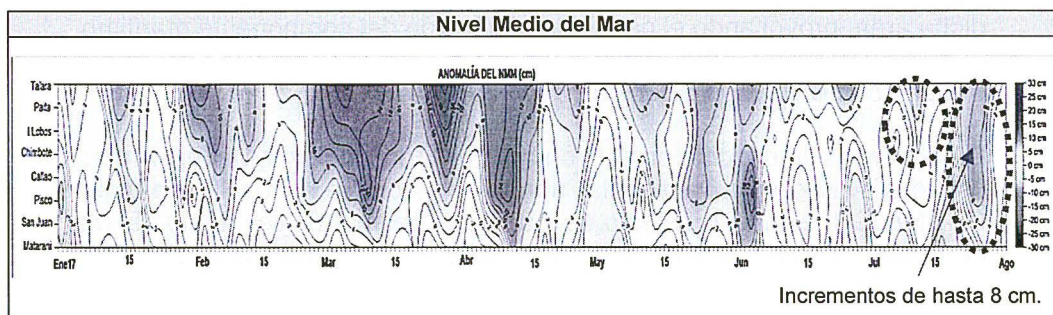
Nivel Medio del Mar

ANOMALÍA DEL NMM (cm)

Talara
Paita
I.Lobos
Chimbote
Callao
Pisco
San Juan
Matarani

Ene17
15
Feb
15
Mar
15
Abr
15
May
15
Jun
15
Jul
15
Ago

30 cm
25 cm
20 cm
15 cm
10 cm
5 cm
0 cm
-5 cm
-10 cm
-15 cm
-20 cm
-25 cm
-30 cm

Incrementos de hasta 8 cm.